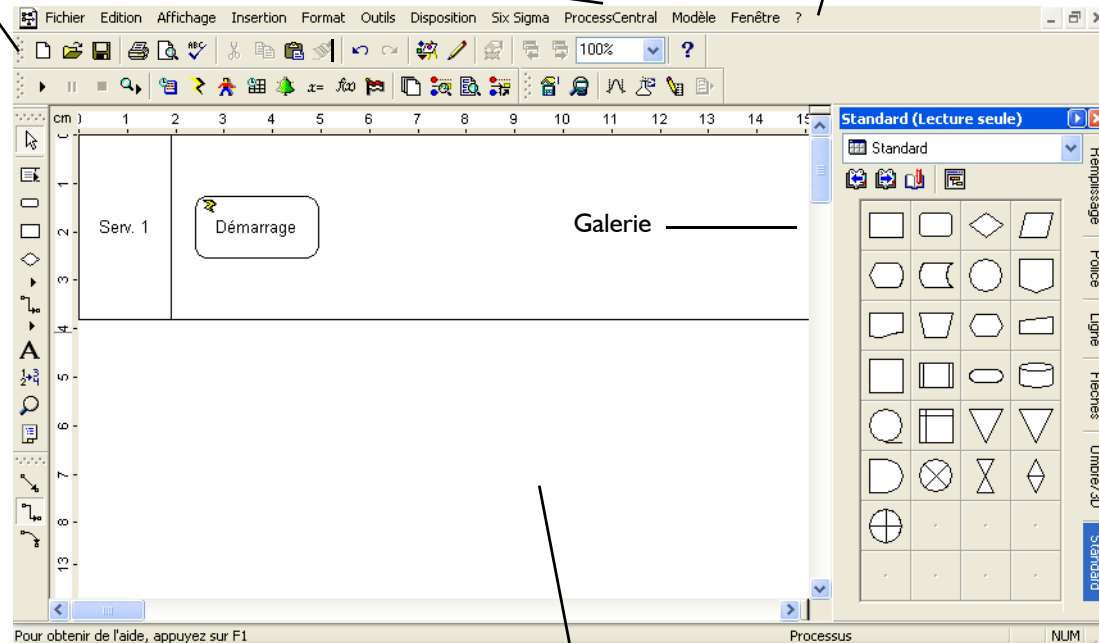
Fichier Edition Affichage Insertion Format Outils Disposition Six Sigma ProcessCentral Modèle Fenêtre ?

100%

cm 1 2 3 4 5 6 7 8 9 10 11 12 13 14 15

1 2 3 4 5 6 7 8 13

Serv. 1

Démarrage

Galerie

Standard (Lecture seule)

Standard

Remplissage

Police

Ligne

Flèches

Ombre/3D

Standard

Pour obtenir de l'aide, appuyez sur F1

Processus

NUM